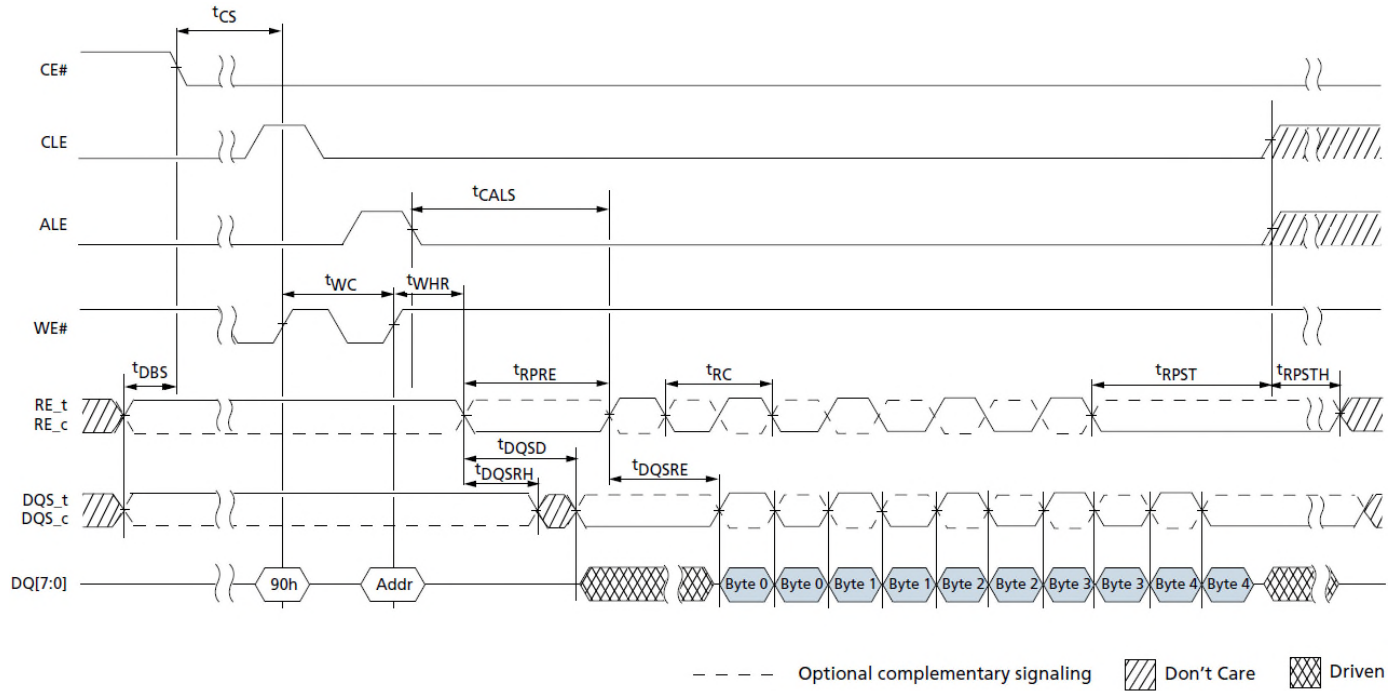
$t_{CS}$

CE#

CLE

$t_{CALS}$

ALE

$t_{WC}$ $t_{WHR}$

WE#

$t_{DBS}$ $t_{RPRE}$ $t_{RC}$ $t_{RPST}$ $t_{RPSTH}$

RE_t
RE_c

$t_{DQSD}$
$t_{DQSRH}$ $t_{DQSRE}$

DQS_t
DQS_c

DQ[7:0]

90h Addr Byte 0 Byte 0 Byte 1 Byte 1 Byte 2 Byte 2 Byte 3 Byte 3 Byte 4 Byte 4

Optional complementary signaling Don't Care Driven